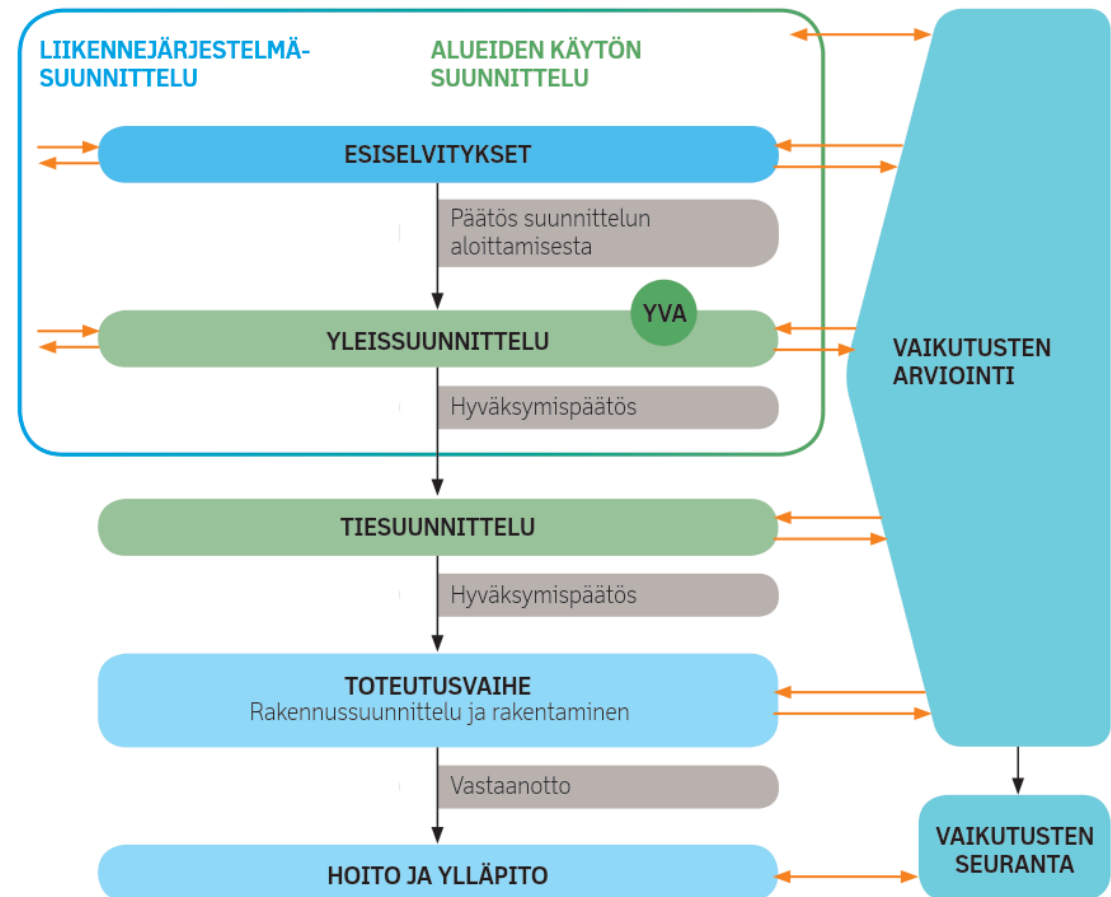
LIIKENNEJÄRJESTELMÄSUUNNITTELU

ALUEIDEN KÄYTÖN SUUNNITTELU

ESISELVITYKSET

Päätös suunnittelun aloittamisesta

YVA

YLEISSUUNNITTELU

Hyväksymispäätös

TIESUUNNITTELU

Hyväksymispäätös

TOTEUTUSVAIHE
Rakennussuunnittelu ja rakentaminen

Vastaanotto

HOITO JA YLLÄPITO

VAIKUTUSTEN ARVIOINTI

VAIKUTUSTEN SEURANTA